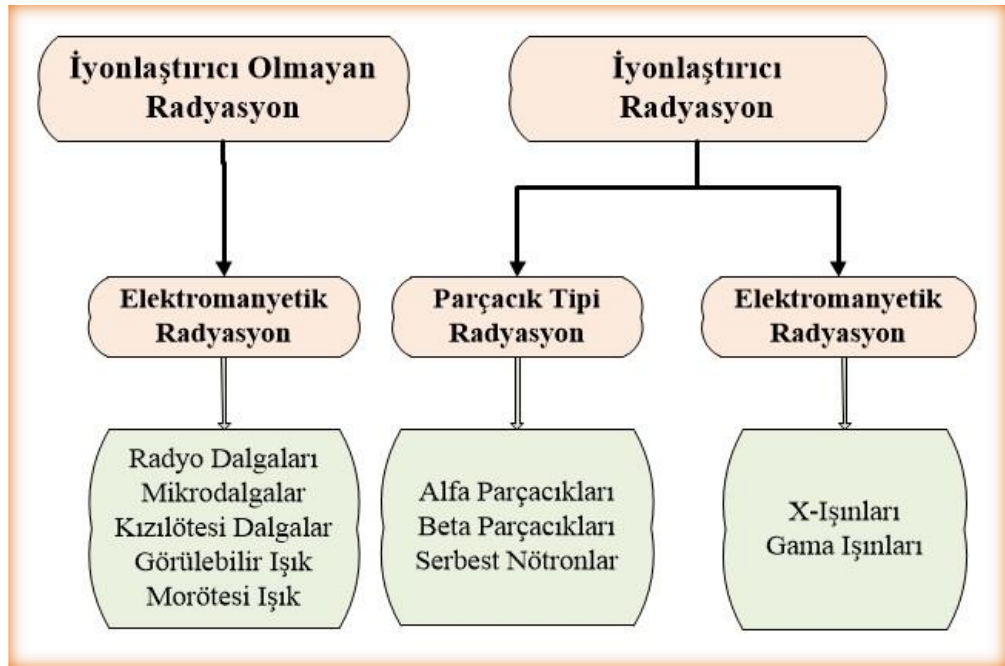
İyonlaştırıcı Olmayan Radyasyon

İyonlaştırıcı Radyasyon

Elektromanyetik Radyasyon

Parçacık Tipi Radyasyon

Elektromanyetik Radyasyon

Radyo Dalgaları
Mikrodalgalar
Kızılötesi Dalgalar
Görülebilir Işık
Morötesi Işık

Alfa Parçacıkları
Beta Parçacıkları
Serbest Nötronlar

X-Işınları
Gama Işınları